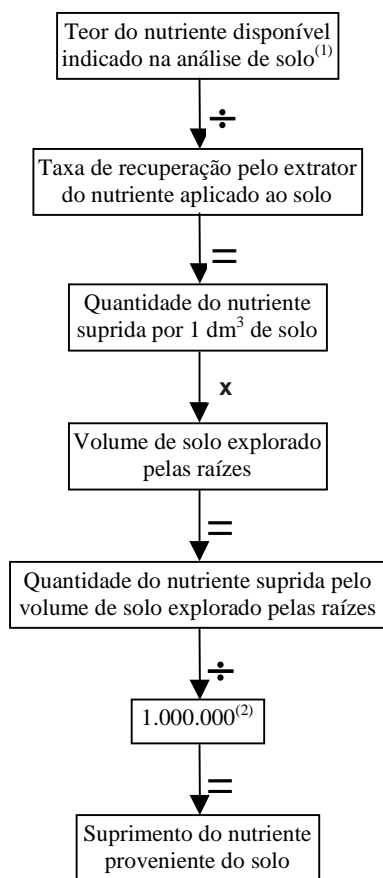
Teor do nutriente disponível indicado na análise de solo$^{(1)}$

÷

Taxa de recuperação pelo extrator do nutriente aplicado ao solo

=

Quantidade do nutriente suprida por 1 dm$^3$ de solo

x

Volume de solo explorado pelas raízes

=

Quantidade do nutriente suprida pelo volume de solo explorado pelas raízes

÷

1.000.000$^{(2)}$

=

Suprimento do nutriente proveniente do solo